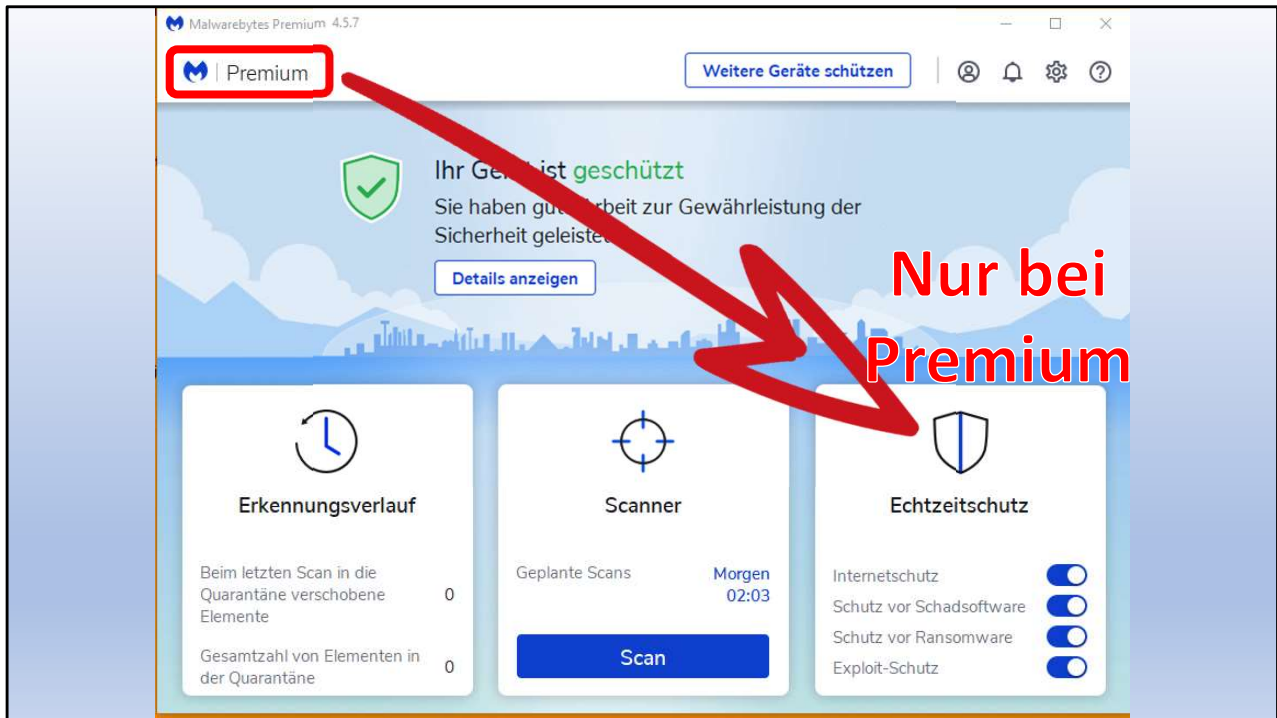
Malwarebytes Premium 4.5.7

Premium

Weitere Geräte schützen

Ihr Ge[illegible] ist geschützt

Sie haben gu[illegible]rbeit zur Gewährleistung der Sicherheit geleiste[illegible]

Details anzeigen

Nur bei Premium

Erkennungsverlauf

Beim letzten Scan in die Quarantäne verschobene Elemente 0

Gesamtzahl von Elementen in der Quarantäne 0

Scanner

Geplante Scans Morgen 02:03

Scan

Echtzeitschutz

Internetschutz

Schutz vor Schadsoftware

Schutz vor Ransomware

Exploit-Schutz